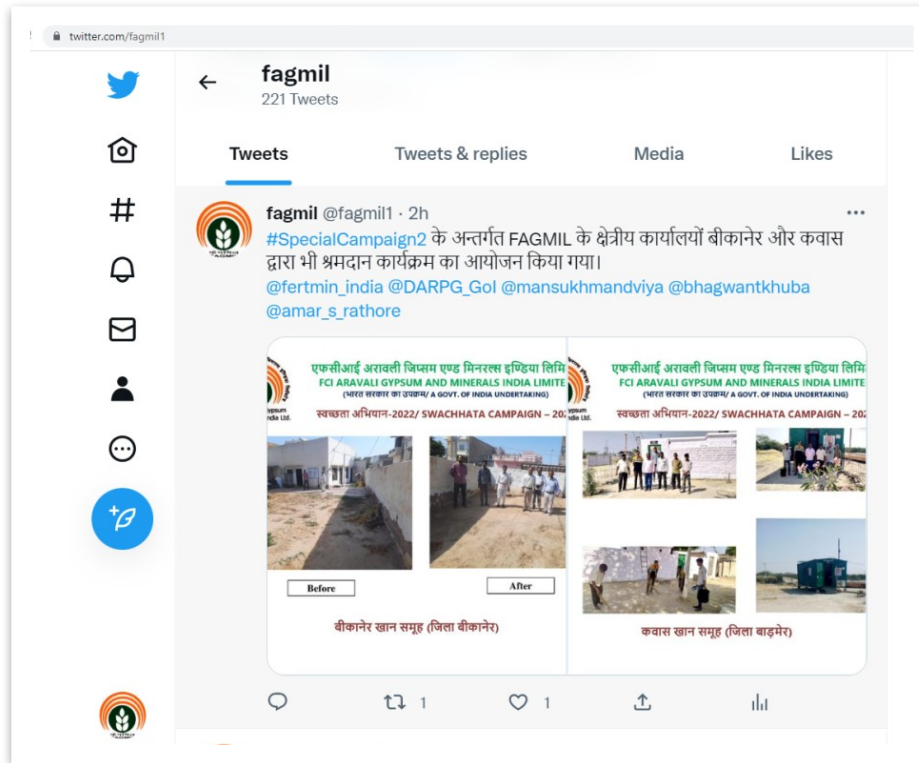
twitter.com/fagmil1

fagmil
221 Tweets

Tweets Tweets & replies Media Likes

fagmil @fagmil1 · 2h
#SpecialCampaign2 के अन्तर्गत FAGMIL के क्षेत्रीय कार्यालयों बीकानेर और कवास द्वारा भी श्रमदान कार्यक्रम का आयोजन किया गया।
@fertmin_india @DARPG_GoI @mansukhmandviya @bhagwantkhuba @amar_s_rathore

एफसीआई अरावली जिप्सम एण्ड मिनरल्स इण्डिया लिमि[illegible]
FCI ARAVALI GYPSUM AND MINERALS INDIA LIMITE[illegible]
(भारत सरकार का उपक्रम/ A GOVT. OF INDIA UNDERTAKING)
स्वच्छता अभियान-2022/ SWACHHATA CAMPAIGN – 20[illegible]
Before
After
बीकानेर खान समूह (जिला बीकानेर)

एफसीआई अरावली जिप्सम एण्ड मिनरल्स इण्डिया लिमि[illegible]
FCI ARAVALI GYPSUM AND MINERALS INDIA LIMITE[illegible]
(भारत सरकार का उपक्रम/ A GOVT. OF INDIA UNDERTAKING)
स्वच्छता अभियान-2022/ SWACHHATA CAMPAIGN – 2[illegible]
कवास खान समूह (जिला बाड़मेर)

1 1